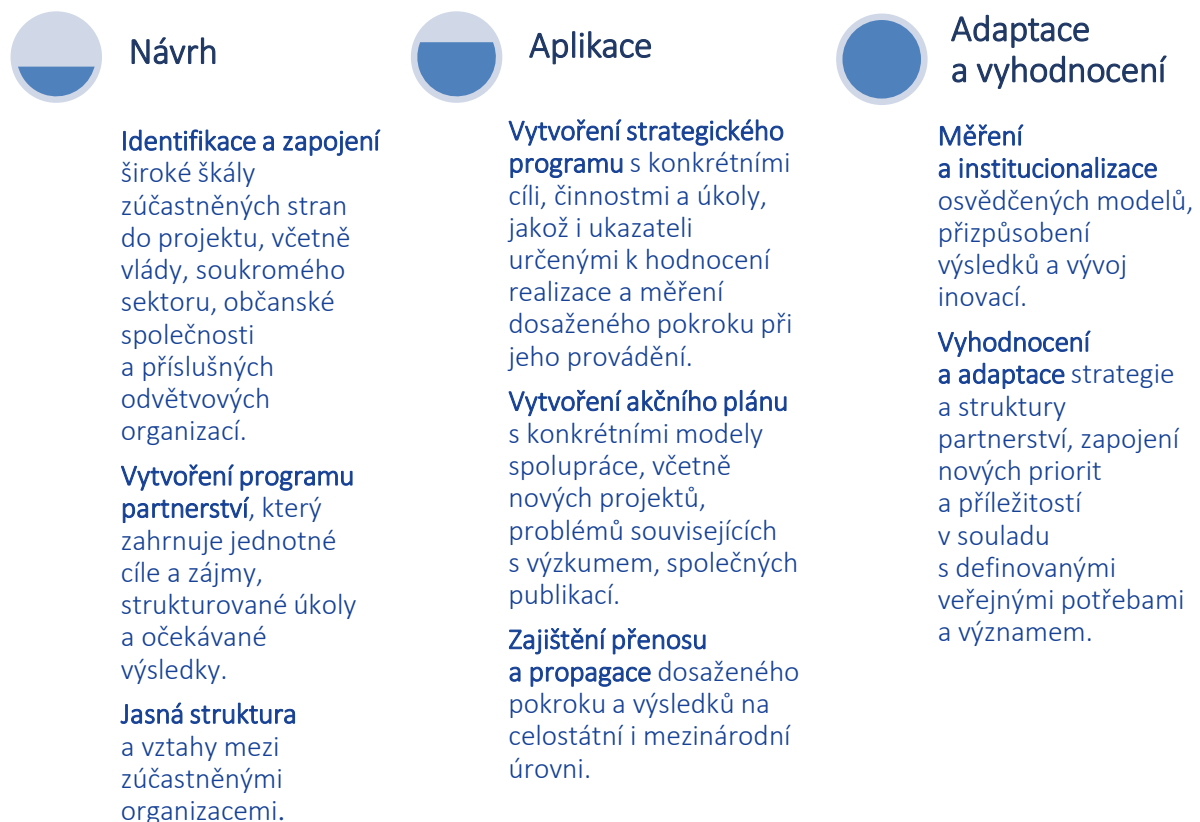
Návrh

Identifikace a zapojení široké škály zúčastněných stran do projektu, včetně vlády, soukromého sektoru, občanské společnosti a příslušných odvětvových organizací.

Vytvoření programu partnerství, který zahrnuje jednotné cíle a zájmy, strukturované úkoly a očekávané výsledky.

Jasná struktura a vztahy mezi zúčastněnými organizacemi.

Aplikace

Vytvoření strategického programu s konkrétními cíli, činnostmi a úkoly, jakož i ukazateli určenými k hodnocení realizace a měření dosaženého pokroku při jeho provádění.

Vytvoření akčního plánu s konkrétními modely spolupráce, včetně nových projektů, problémů souvisejících s výzkumem, společných publikací.

Zajištění přenosu a propagace dosaženého pokroku a výsledků na celostátní i mezinárodní úrovni.

Adaptace a vyhodnocení

Měření a institucionalizace osvědčených modelů, přizpůsobení výsledků a vývoj inovací.

Vyhodnocení a adaptace strategie a struktury partnerství, zapojení nových priorit a příležitostí v souladu s definovanými veřejnými potřebami a významem.